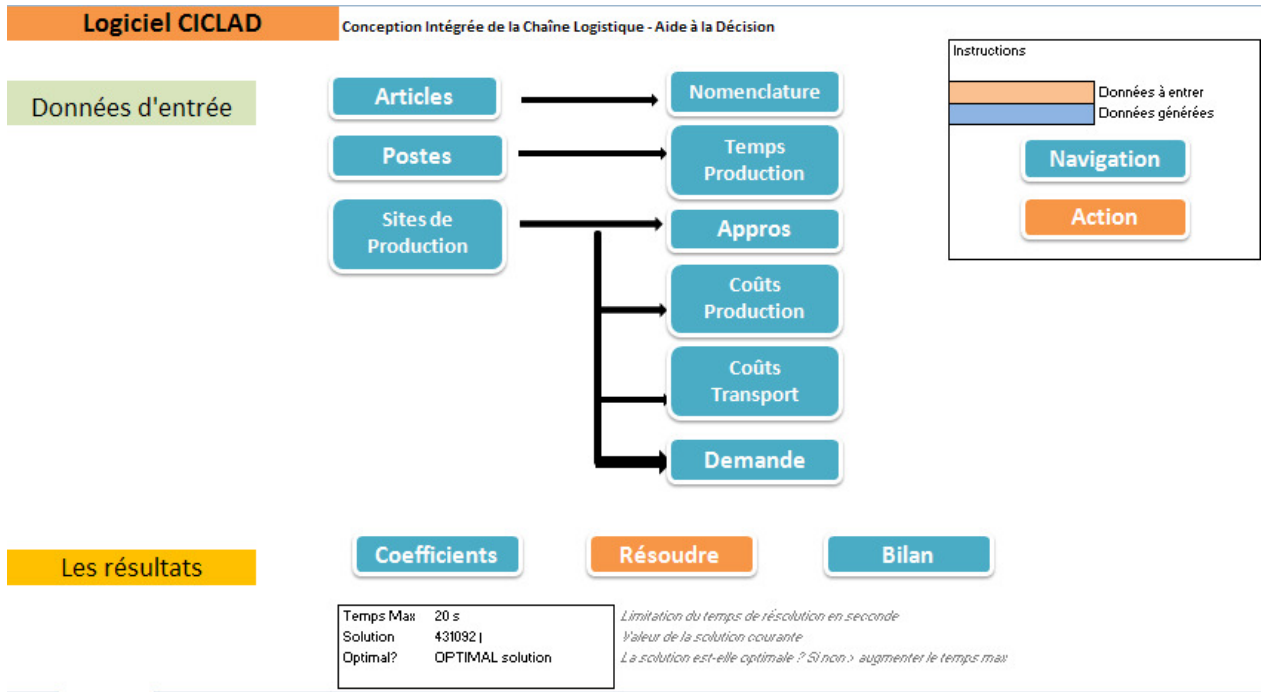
Logiciel CICLAD

Conception Intégrée de la Chaîne Logistique - Aide à la Décision

Instructions

Données à entrer
Données générées

Navigation

Action

Données d'entrée

Articles

Nomenclature

Postes

Temps Production

Sites de Production

Appros

Coûts Production

Coûts Transport

Demande

Les résultats

Coefficients

Résoudre

Bilan

| Temps Max | 20 s |
|---|---|
| Solution | 431092 |
| Optimal? | OPTIMAL solution |

Limitation du temps de résolution en seconde
Valeur de la solution courante
La solution est-elle optimale ? Si non > augmenter le temps max